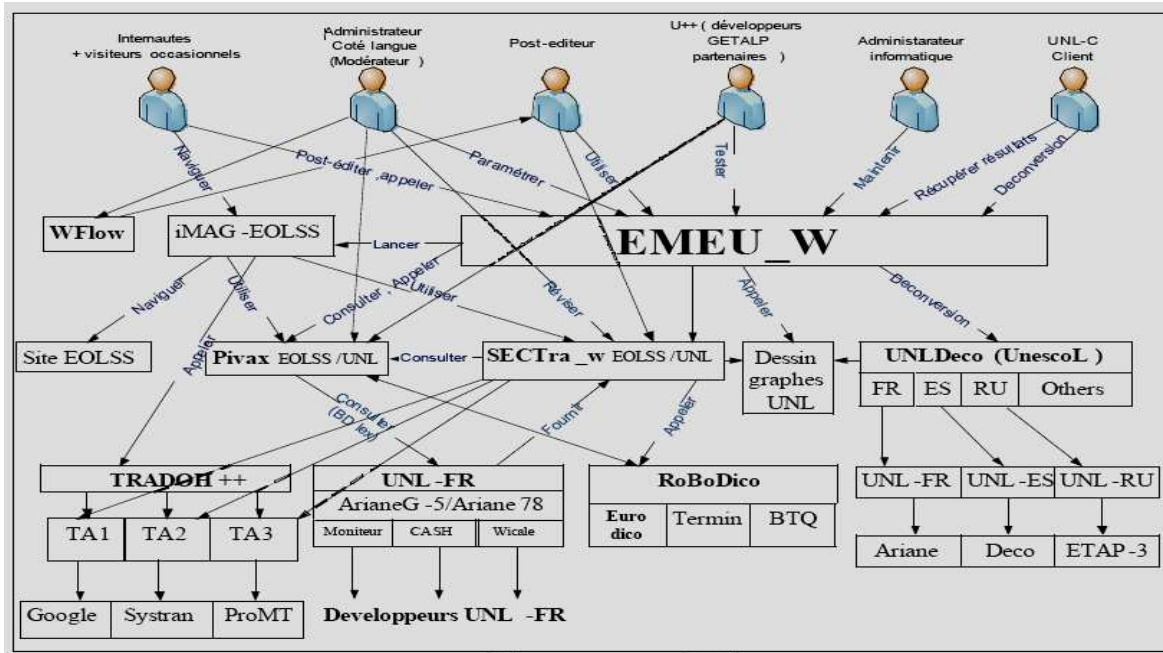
Internautes + visiteurs occasionnels

Administrateur Coté langue (Modérateur )

Post-editeur

U++ ( développeurs GETALP partenaires )

Administarateur informatique

UNL-C Client

Naviguer

Post-éditer ,appeler

Paramétrer

Utiliser

Tester

Maintenir

Récupérer résultats

Deconversion

WFlow

iMAG -EOLSS

Lancer

EMEU_W

Naviguer

Utiliser

Consulter, Appeler

Utiliser

Réviser

Appeler

Deconversion

Site EOLSS

Appeler

Pivax EOLSS /UNL

Consulter

SECTra _w EOLSS /UNL

Dessin graphes UNL

UNLDeco (UnescoL )

| FR | ES | RU | Others |
|---|---|---|---|

Consulter (BD lex)

Fournir

Appeler

TRADOH ++

| TA1 | TA2 | TA3 |
|---|---|---|

UNL -FR

ArianeG -5/Ariane 78

| Moniteur | CASH | Wicale |
|---|---|---|

RoBoDico

| Euro dico | Termin | BTQ |
|---|---|---|

| UNL -FR | UNL -ES | UNL -RU |
|---|---|---|

| Ariane | Deco | ETAP -3 |
|---|---|---|

| Google | Systran | ProMT |
|---|---|---|

Developpeurs UNL -FR